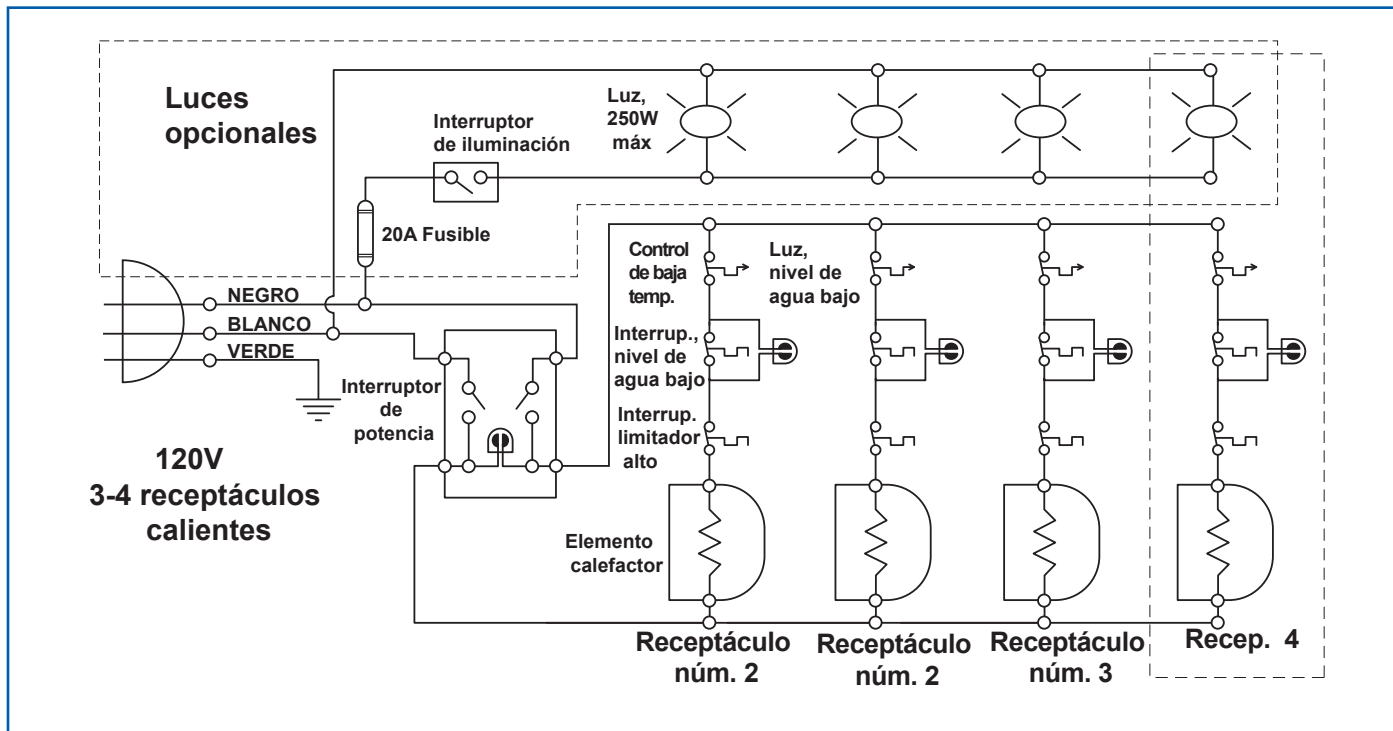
Luces opcionales

Interruptor de iluminación

Luz, 250W máx

20A Fusible

Control de baja temp.

Luz, nivel de agua bajo

NEGRO
BLANCO
VERDE

Interrup., nivel de agua bajo

Interruptor de potencia

Interrup. limitador alto

120V
3-4 receptáculos calientes

Elemento calefactor

Receptáculo núm. 2

Receptáculo núm. 2

Receptáculo núm. 3

Recep. 4